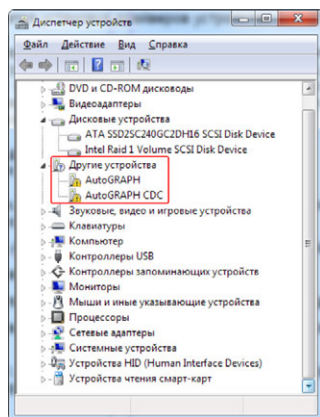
Диспетчер устройств

Файл Действие Вид Справка

DVD и CD-ROM дисководы
Видеоадаптеры
Дисковые устройства
ATA SSD2SC240GC2DH16 SCSI Disk Device
Intel Raid 1 Volume SCSI Disk Device
Другие устройства
AutoGRAPH
AutoGRAPH CDC
Звуковые, видео и игровые устройства
Клавиатуры
Компьютер
Контроллеры USB
Контроллеры запоминающих устройств
Мониторы
Мыши и иные указывающие устройства
Процессоры
Сетевые адаптеры
Системные устройства
Устройства HID (Human Interface Devices)
Устройства чтения смарт-карт